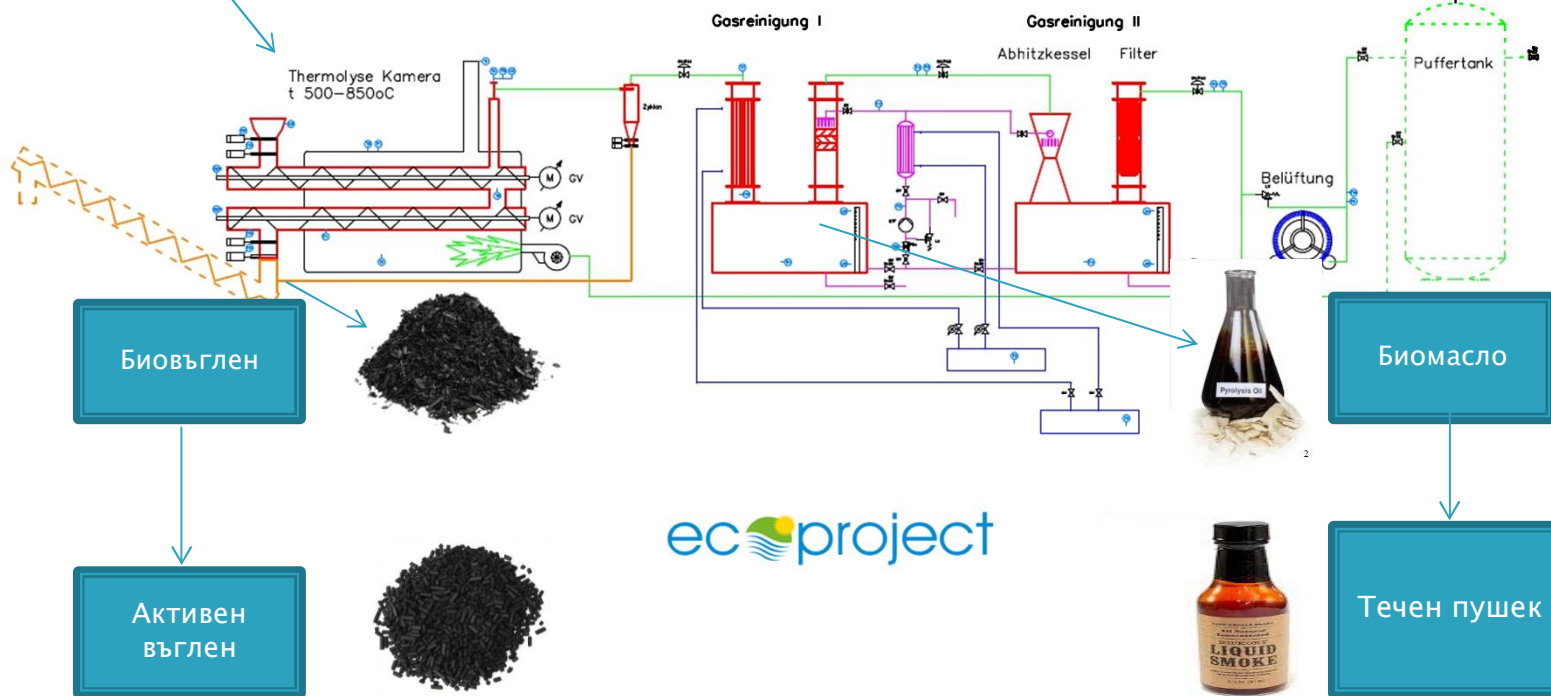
Gasreinigung I

Gasreinigung II

Abhitzkessel

Filter

Puffertank

Thermolyse Kamera
t 500–850oC

Zyklon

GV

GV

Belüftung

Биовъглен

Биомасло

Pyrolysis Oil

2

ecoproject

Активен въглен

Течен пушек

LIQUID SMOKE